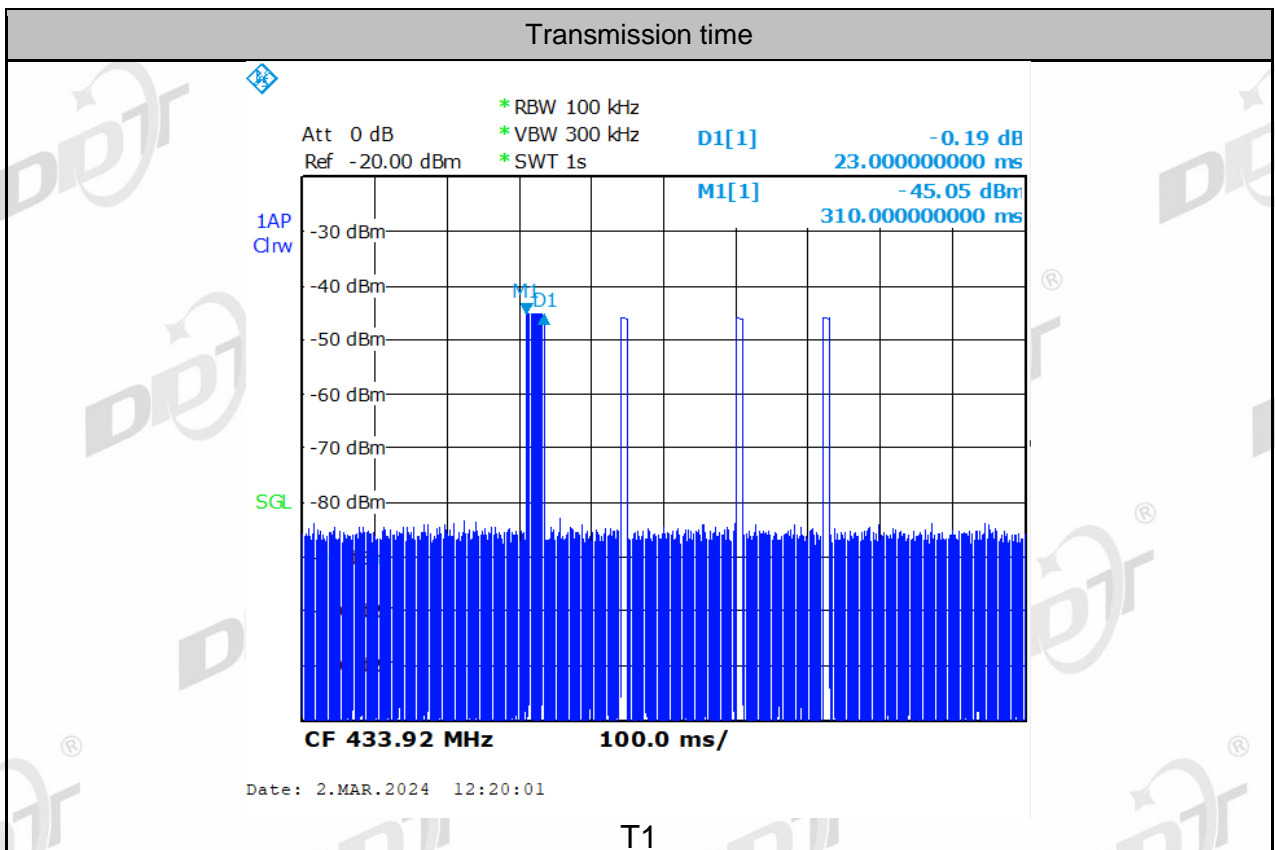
Transmission time

*RBW 100 kHz
Att 0 dB *VBW 300 kHz
Ref -20.00 dBm *SWT 1s

D1[1] -0.19 dB
23.000000000 ms
M1[1] -45.05 dBm
310.000000000 ms

1AP
Clrw

-30 dBm
-40 dBm
-50 dBm
-60 dBm
-70 dBm
-80 dBm

SGL

M1
D1

CF 433.92 MHz 100.0 ms/

Date: 2.MAR.2024 12:20:01

T1